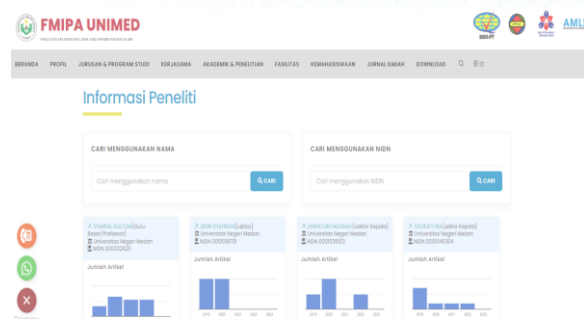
FMIPA UNIMED

FAKULTAS MATEMATIKA DAN ILMU PENGETAHUAN ALAM

AML

BERANDA PROFIL JURUSAN & PROGRAM STUDI KERJASAMA AKADEMIK & PENELITIAN FASILITAS KEMAHASISWAAN JURNAL ILMIAH DOWNLOAD

Informasi Peneliti

CARI MENGGUNAKAN NAMA

Cari menggunakan nama

CARI

CARI MENGGUNAKAN NIDN

Cari menggunakan NIDN

CARI

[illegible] (Guru Besar/Profesor)
Universitas Negeri Medan
NIDN 000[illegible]

Jumlah Artikel

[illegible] (Lektor)
Universitas Negeri Medan
NIDN 000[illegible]

Jumlah Artikel

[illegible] (Lektor Kepala)
Universitas Negeri Medan
NIDN 000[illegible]

Jumlah Artikel

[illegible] (Lektor Kepala)
Universitas Negeri Medan
NIDN 000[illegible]

Jumlah Artikel